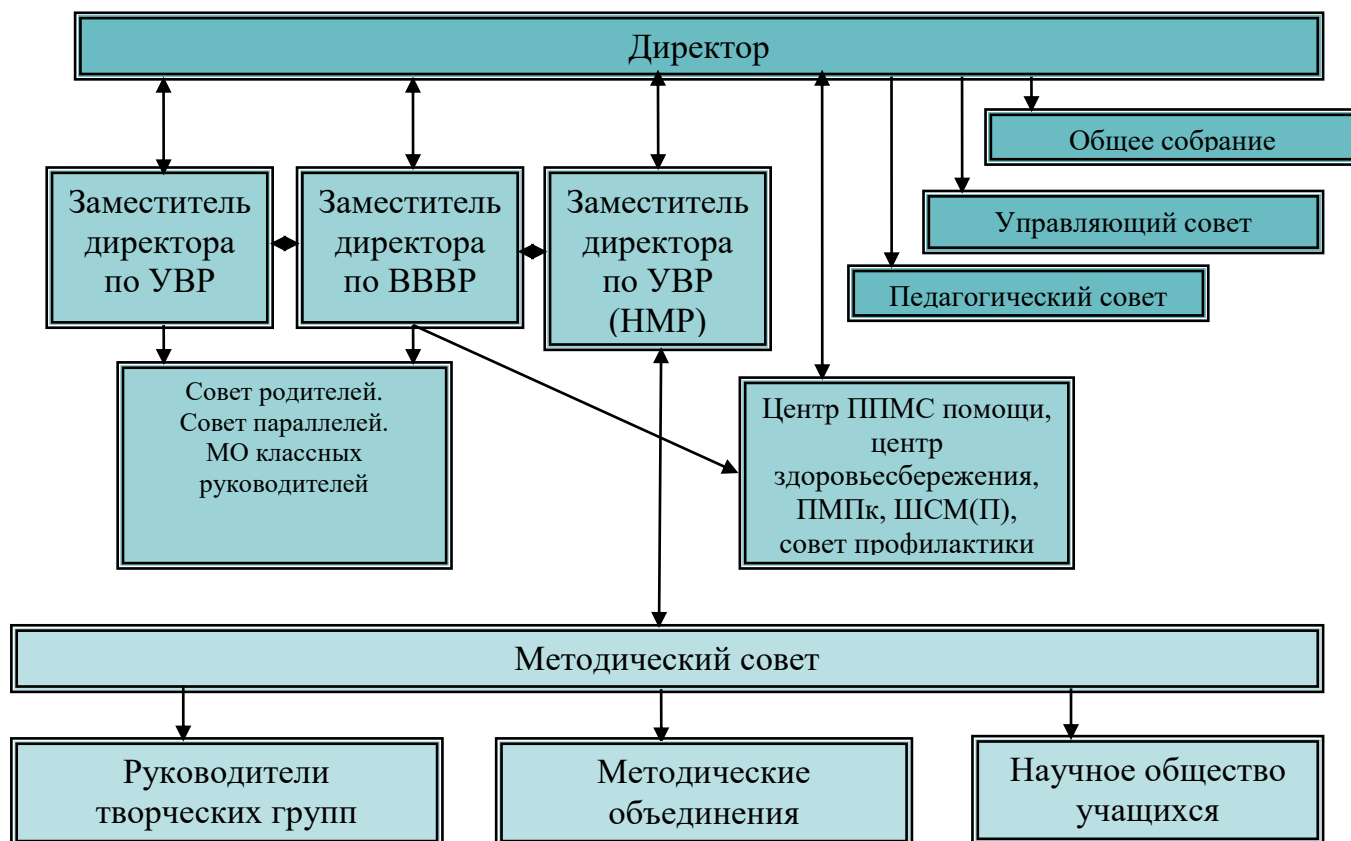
Директор

Общее собрание

Управляющий совет

Педагогический совет

Заместитель директора по УВР

Заместитель директора по ВВВР

Заместитель директора по УВР (НМР)

Совет родителей. Совет параллелей. МО классных руководителей

Центр ППМС помощи, центр здоровьесбережения, ПМПк, ШСМ(П), совет профилактики

Методический совет

Руководители творческих групп

Методические объединения

Научное общество учащихся